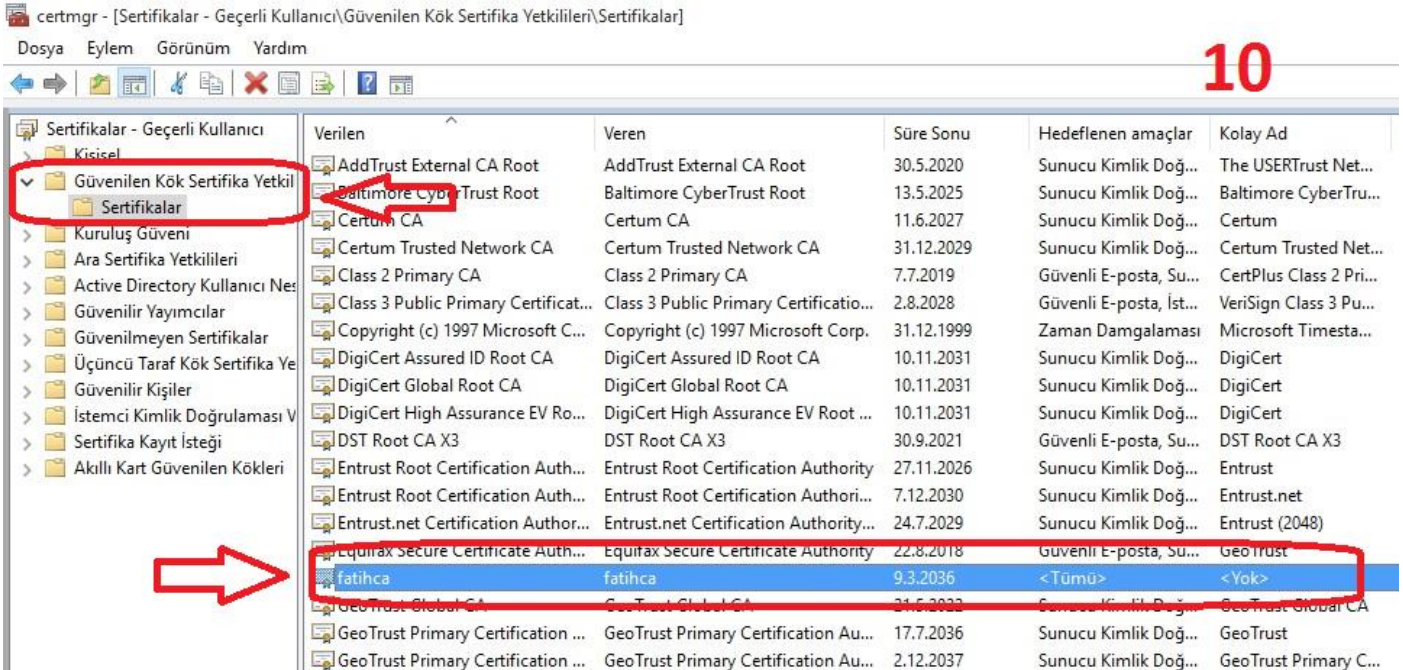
certmgr - [Sertifikalar - Geçerli Kullanıcı\Güvenilen Kök Sertifika Yetkilileri\Sertifikalar]

Dosya Eylem Görünüm Yardım

10

Sertifikalar - Geçerli Kullanıcı
Kişisel
Güvenilen Kök Sertifika Yetkil
Sertifikalar
Kuruluş Güveni
Ara Sertifika Yetkilileri
Active Directory Kullanıcı Nes
Güvenilir Yayımcılar
Güvenilmeyen Sertifikalar
Üçüncü Taraf Kök Sertifika Ye
Güvenilir Kişiler
İstemci Kimlik Doğrulaması V
Sertifika Kayıt İsteği
Akıllı Kart Güvenilen Kökleri

| Verilen | Veren | Süre Sonu | Hedeflenen amaçlar | Kolay Ad |
|---|---|---|---|---|
| AddTrust External CA Root | AddTrust External CA Root | 30.5.2020 | Sunucu Kimlik Doğ... | The USERTrust Net... |
| Baltimore CyberTrust Root | Baltimore CyberTrust Root | 13.5.2025 | Sunucu Kimlik Doğ... | Baltimore CyberTru... |
| Certum CA | Certum CA | 11.6.2027 | Sunucu Kimlik Doğ... | Certum |
| Certum Trusted Network CA | Certum Trusted Network CA | 31.12.2029 | Sunucu Kimlik Doğ... | Certum Trusted Net... |
| Class 2 Primary CA | Class 2 Primary CA | 7.7.2019 | Güvenli E-posta, Su... | CertPlus Class 2 Pri... |
| Class 3 Public Primary Certificat... | Class 3 Public Primary Certificatio... | 2.8.2028 | Güvenli E-posta, İst... | VeriSign Class 3 Pu... |
| Copyright (c) 1997 Microsoft C... | Copyright (c) 1997 Microsoft Corp. | 31.12.1999 | Zaman Damgalaması | Microsoft Timesta... |
| DigiCert Assured ID Root CA | DigiCert Assured ID Root CA | 10.11.2031 | Sunucu Kimlik Doğ... | DigiCert |
| DigiCert Global Root CA | DigiCert Global Root CA | 10.11.2031 | Sunucu Kimlik Doğ... | DigiCert |
| DigiCert High Assurance EV Ro... | DigiCert High Assurance EV Root ... | 10.11.2031 | Sunucu Kimlik Doğ... | DigiCert |
| DST Root CA X3 | DST Root CA X3 | 30.9.2021 | Güvenli E-posta, Su... | DST Root CA X3 |
| Entrust Root Certification Auth... | Entrust Root Certification Authority | 27.11.2026 | Sunucu Kimlik Doğ... | Entrust |
| Entrust Root Certification Auth... | Entrust Root Certification Authori... | 7.12.2030 | Sunucu Kimlik Doğ... | Entrust.net |
| Entrust.net Certification Author... | Entrust.net Certification Authority... | 24.7.2029 | Sunucu Kimlik Doğ... | Entrust (2048) |
| Equifax Secure Certificate Auth... | Equifax Secure Certificate Authority | 22.8.2018 | Güvenli E-posta, Su... | GeoTrust |
| fatihca | fatihca | 9.3.2036 | <Tümü> | <Yok> |
| GeoTrust Global CA | GeoTrust Global CA | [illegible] | Sunucu Kimlik Doğ... | GeoTrust Global CA |
| GeoTrust Primary Certification ... | GeoTrust Primary Certification Au... | 17.7.2036 | Sunucu Kimlik Doğ... | GeoTrust |
| GeoTrust Primary Certification ... | GeoTrust Primary Certification Au... | 2.12.2037 | Sunucu Kimlik Doğ... | GeoTrust Primary C... |